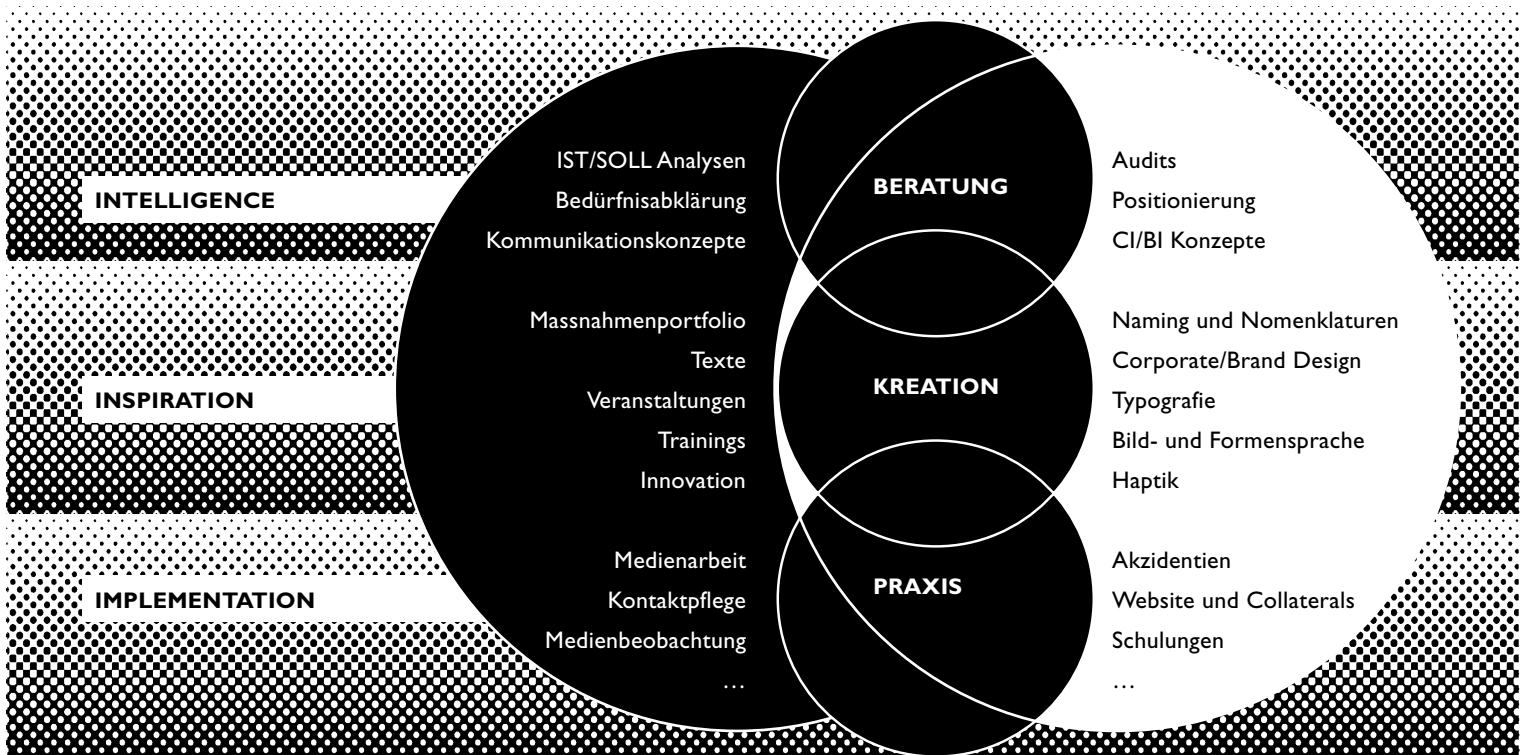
INTELLIGENCE

IST/SOLL Analysen
Bedürfnisabklärung
Kommunikationskonzepte

BERATUNG

Audits
Positionierung
CI/BI Konzepte

INSPIRATION

Massnahmenportfolio
Texte
Veranstaltungen
Trainings
Innovation

KREATION

Naming und Nomenklaturen
Corporate/Brand Design
Typografie
Bild- und Formensprache
Haptik

IMPLEMENTATION

Medienarbeit
Kontaktpflege
Medienbeobachtung
…

PRAXIS

Akzidentien
Website und Collaterals
Schulungen
…